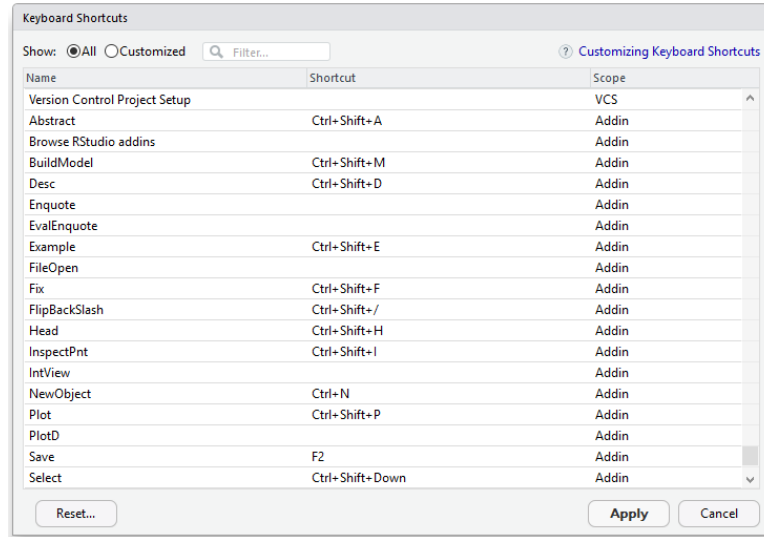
Keyboard Shortcuts

Show: All Customized Filter...

? Customizing Keyboard Shortcuts

| Name | Shortcut | Scope |
|---|---|---|
| Version Control Project Setup | | VCS |
| Abstract | Ctrl+Shift+A | Addin |
| Browse RStudio addins | | Addin |
| BuildModel | Ctrl+Shift+M | Addin |
| Desc | Ctrl+Shift+D | Addin |
| Enquote | | Addin |
| EvalEnquote | | Addin |
| Example | Ctrl+Shift+E | Addin |
| FileOpen | | Addin |
| Fix | Ctrl+Shift+F | Addin |
| FlipBackSlash | Ctrl+Shift+/ | Addin |
| Head | Ctrl+Shift+H | Addin |
| InspectPnt | Ctrl+Shift+I | Addin |
| IntView | | Addin |
| NewObject | Ctrl+N | Addin |
| Plot | Ctrl+Shift+P | Addin |
| PlotD | | Addin |
| Save | F2 | Addin |
| Select | Ctrl+Shift+Down | Addin |

Reset...

Apply

Cancel